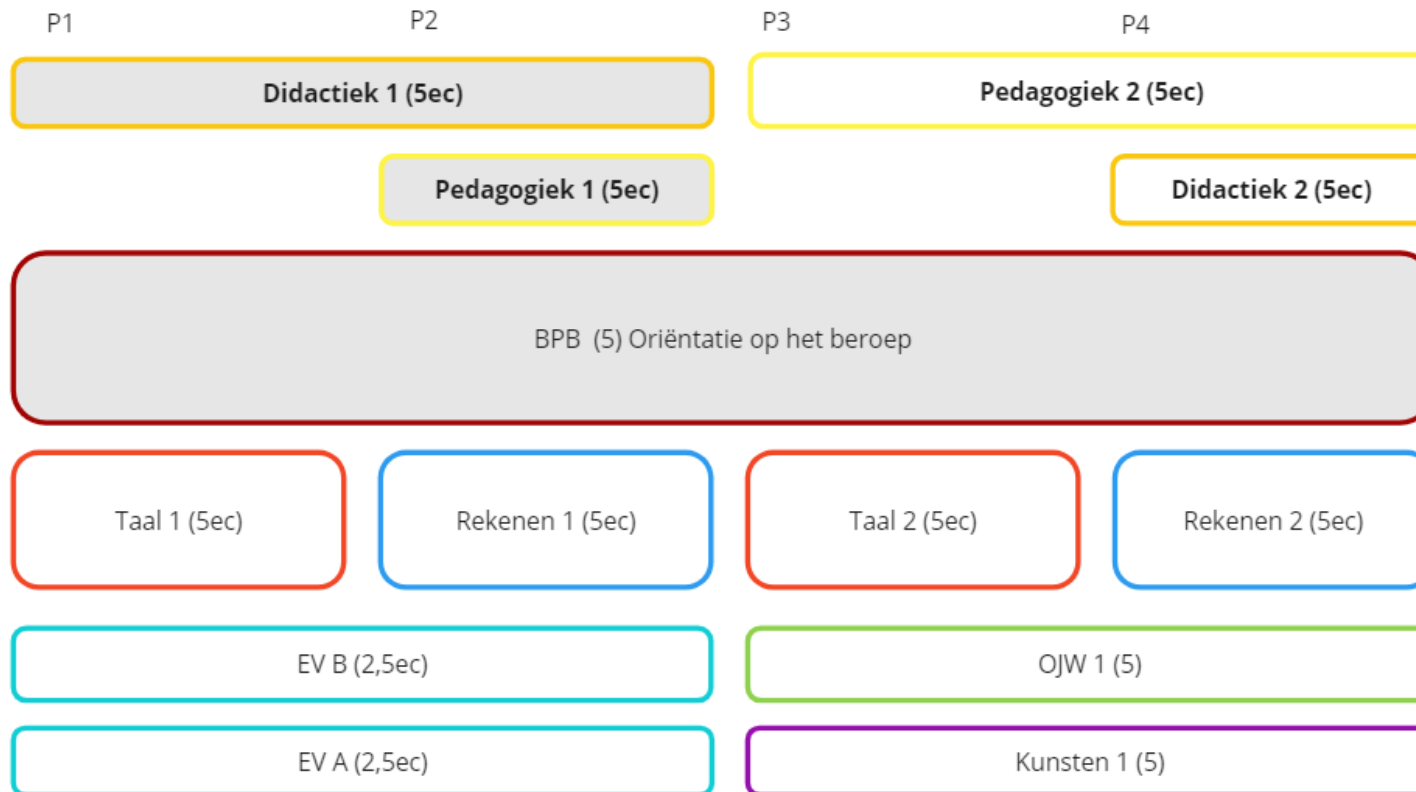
P1 P2 P3 P4

Didactiek 1 (5ec)

Pedagogiek 2 (5ec)

Pedagogiek 1 (5ec)

Didactiek 2 (5ec)

BPB (5) Oriëntatie op het beroep

Taal 1 (5ec)

Rekenen 1 (5ec)

Taal 2 (5ec)

Rekenen 2 (5ec)

EV B (2,5ec)

OJW 1 (5)

EV A (2,5ec)

Kunsten 1 (5)